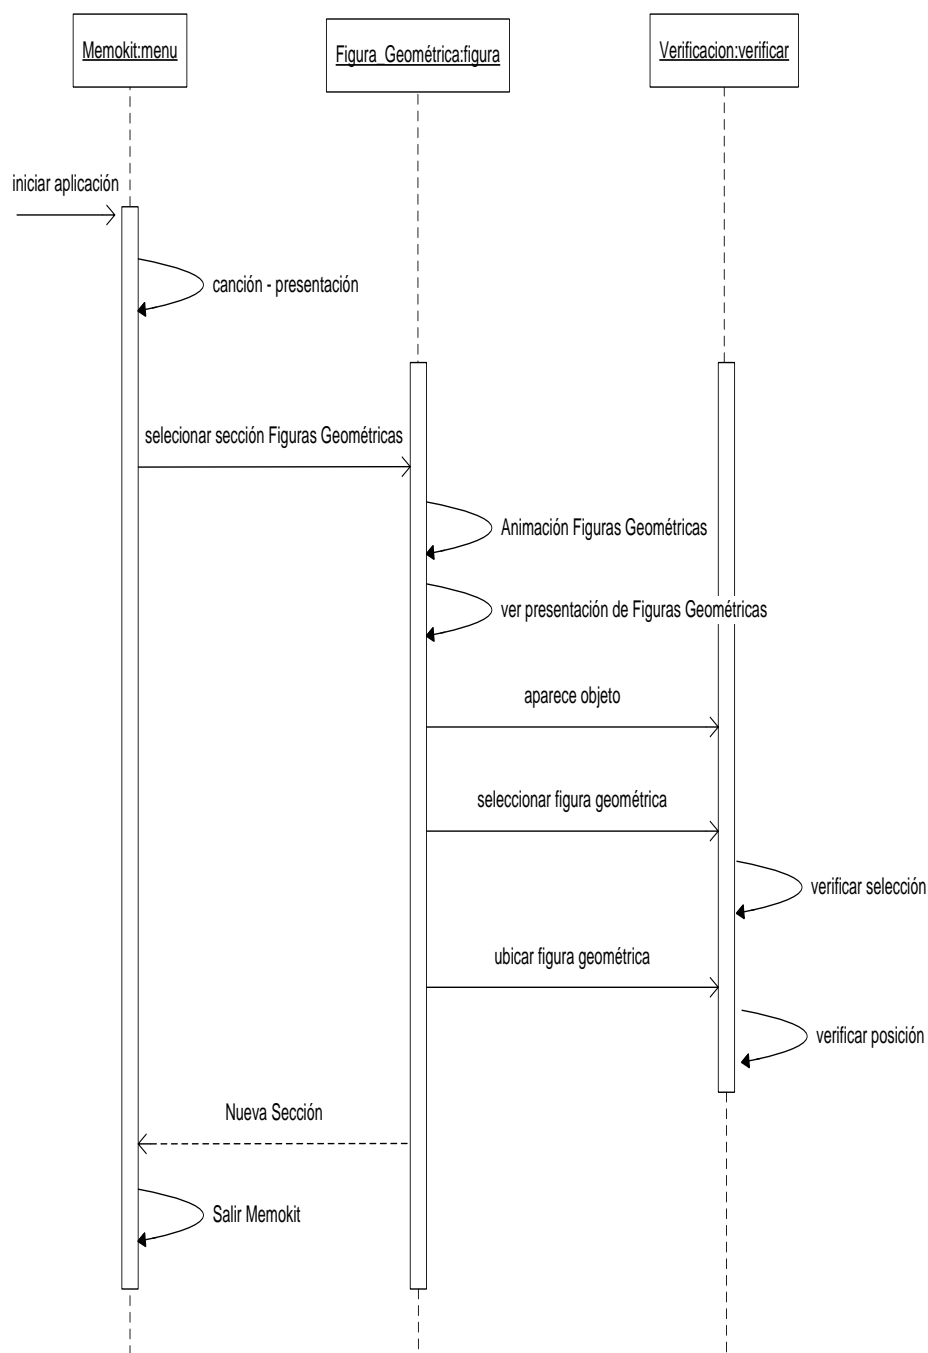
Memokit:menu

Figura_Geométrica:figura

Verificacion:verificar

iniciar aplicación

canción - presentación

selecionar sección Figuras Geométricas

Animación Figuras Geométricas

ver presentación de Figuras Geométricas

aparece objeto

seleccionar figura geométrica

verificar selección

ubicar figura geométrica

verificar posición

Nueva Sección

Salir Memokit